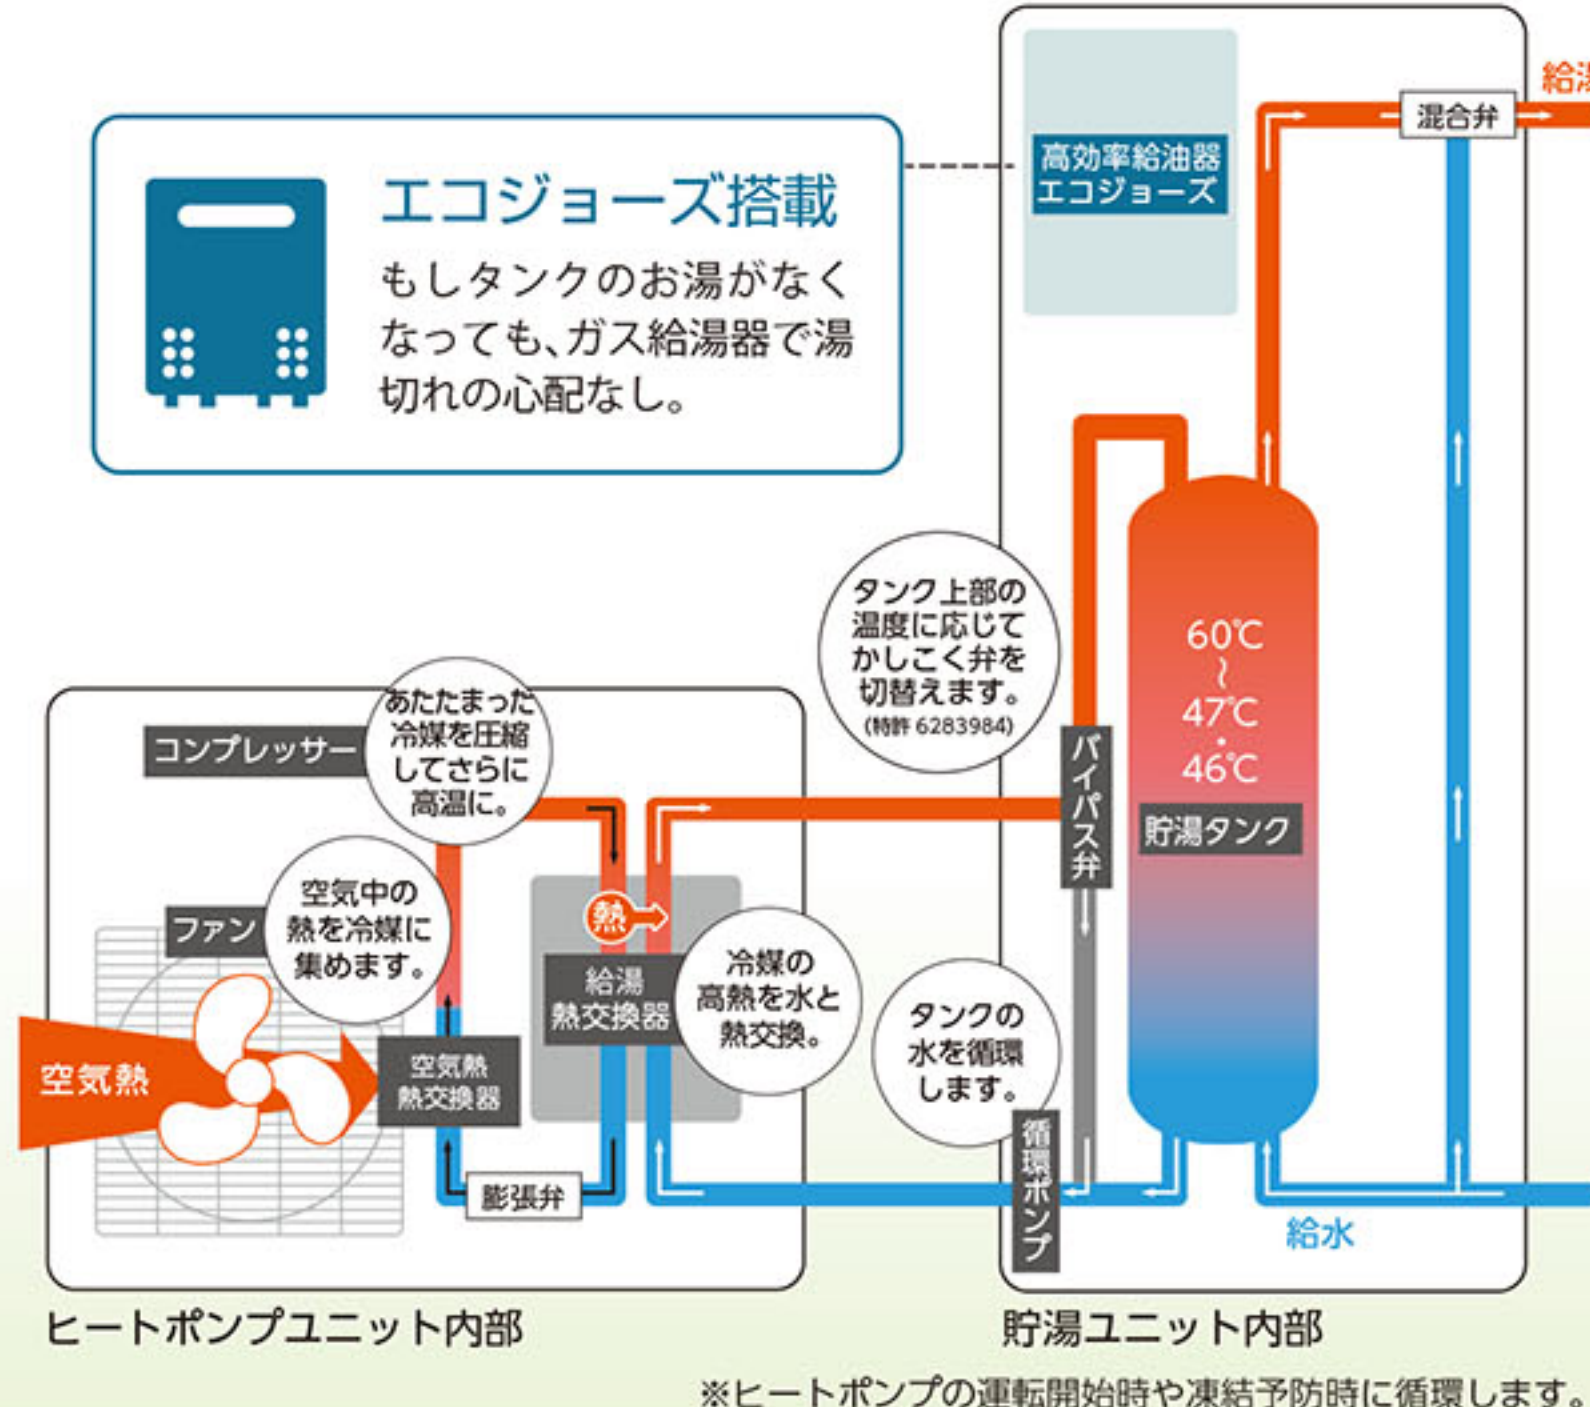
エコジョーズ搭載

もしタンクのお湯がなくなっても、ガス給湯器で湯切れの心配なし。

高効率給油器
エコジョーズ

給湯

混合弁

タンク上部の温度に応じてかしこく弁を切替えます。
(特許 6283984)

60℃
~
47℃
・
46℃

貯湯タンク

バイパス弁

あたたまった冷媒を圧縮してさらに高温に。

コンプレッサー

空気中の熱を冷媒に集めます。

ファン

熱

給湯
熱交換器

冷媒の高熱を水と熱交換。

タンクの水を循環します。

空気熱

空気熱
熱交換器

膨張弁

循環ポンプ

給水

ヒートポンプユニット内部

貯湯ユニット内部

※ヒートポンプの運転開始時や凍結予防時に循環します。